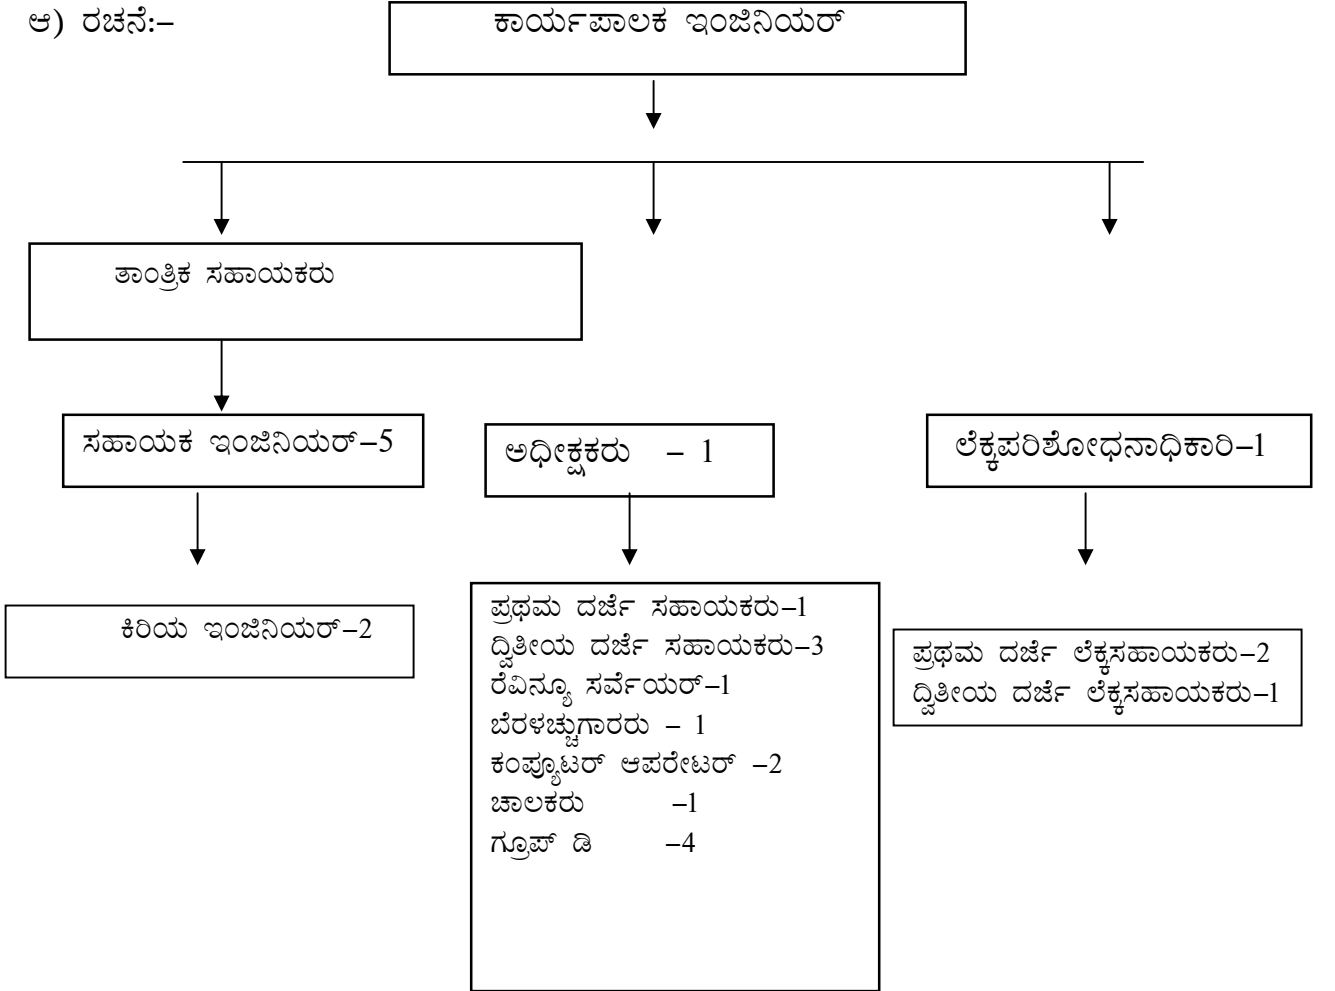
ಆ) ರಚನೆ:–

ಕಾರ್ಯಪಾಲಕ ಇಂಜಿನಿಯರ್

ತಾಂತ್ರಿಕ ಸಹಾಯಕರು

ಸಹಾಯಕ ಇಂಜಿನಿಯರ್–5

ಅಧೀಕ್ಷಕರು – 1

ಲೆಕ್ಕಪರಿಶೋಧನಾಧಿಕಾರಿ–1

ಕಿರಿಯ ಇಂಜಿನಿಯರ್–2

ಪ್ರಥಮ ದರ್ಜೆ ಸಹಾಯಕರು–1
ದ್ವಿತೀಯ ದರ್ಜೆ ಸಹಾಯಕರು–3
ರೆವಿನ್ಯೂ ಸರ್ವೆಯರ್–1
ಬೆರಳಚ್ಚುಗಾರರು – 1
ಕಂಪ್ಯೂಟರ್ ಆಪರೇಟರ್ –2
ಚಾಲಕರು –1
ಗ್ರೂಪ್ ಡಿ –4

ಪ್ರಥಮ ದರ್ಜೆ ಲೆಕ್ಕಸಹಾಯಕರು–2
ದ್ವಿತೀಯ ದರ್ಜೆ ಲೆಕ್ಕಸಹಾಯಕರು–1